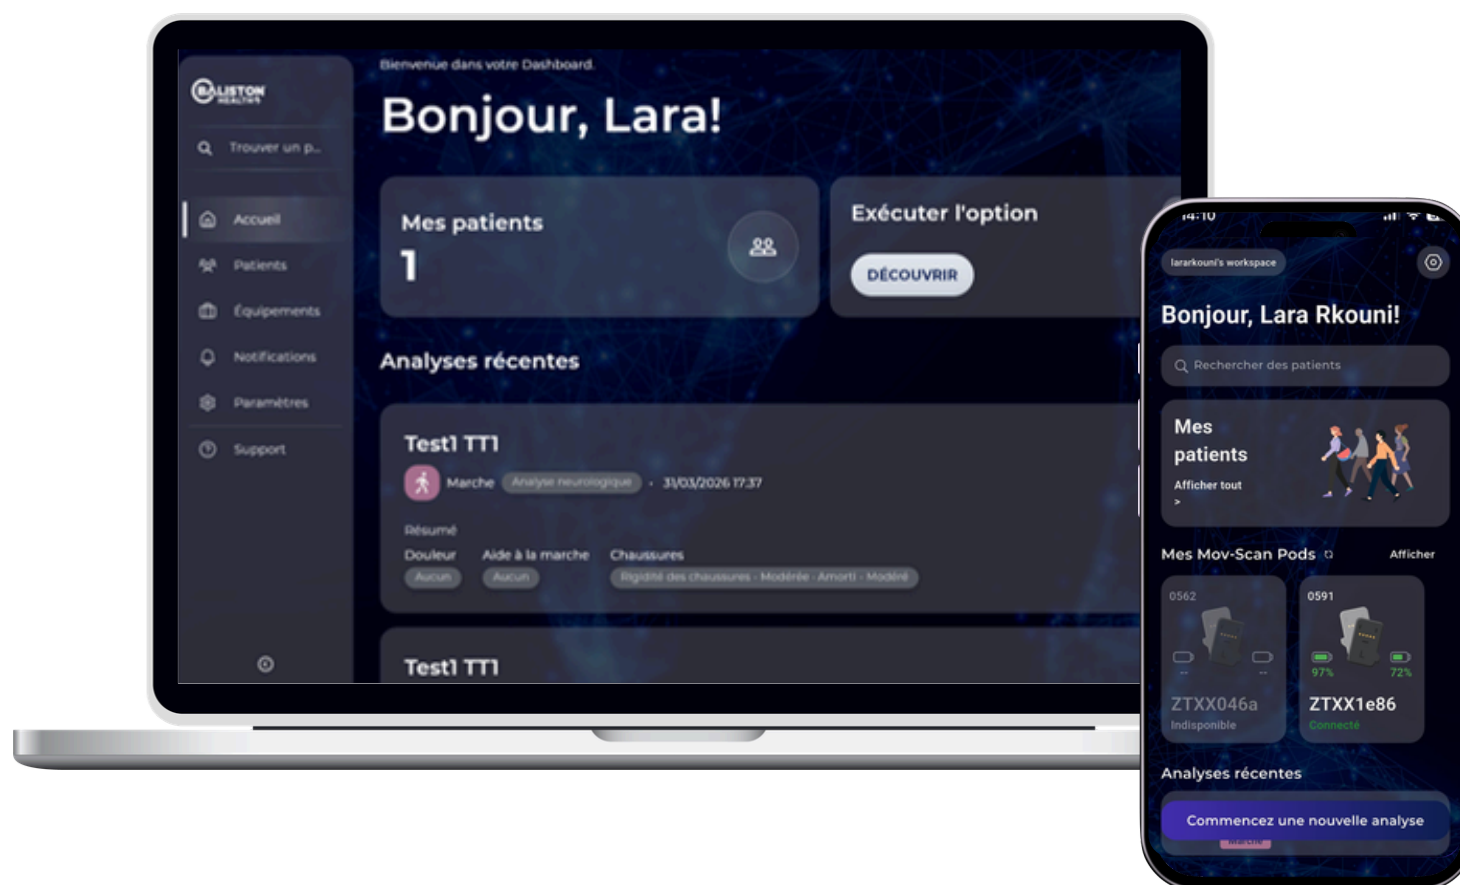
BALISTON HEALTH

Trouver un p...

Accueil

Patients

Équipements

Notifications

Paramètres

Support

Bienvenue dans votre Dashboard

Bonjour, Lara!

Mes patients

1

Exécuter l'option

DÉCOUVRIR

Analyses récentes

Test1 TT1

Marche Analyse neurologique · 31/03/2026 17:37

Résumé

Douleur
Aucun

Aide à la marche
Aucun

Chaussures
Rigidité des chaussures : Modérée · Amorti : Modéré

Test1 TT1

14:10

lararkouni's workspace

Bonjour, Lara Rkouni!

Rechercher des patients

Mes patients

Afficher tout
>

Mes Mov-Scan Pods

Afficher

0562
--
--
ZTXX046a
Indisponible

0591
97%
72%
ZTXX1e86
Connecté

Analyses récentes

Commencez une nouvelle analyse